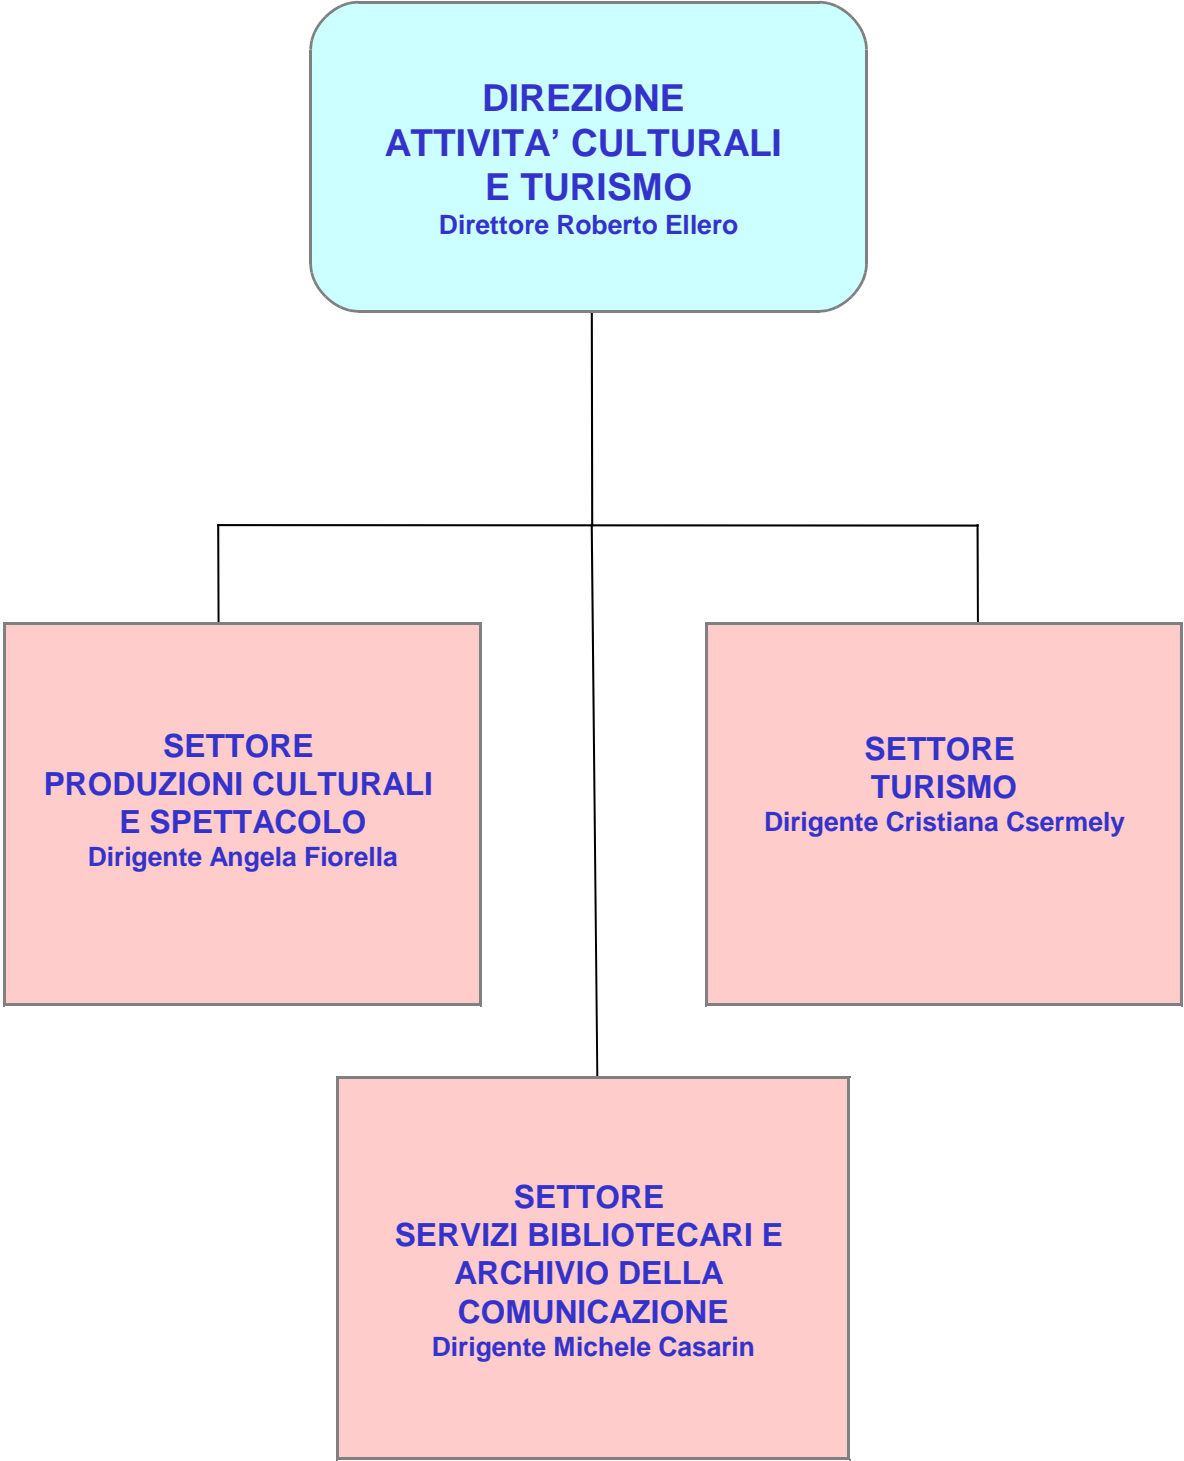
DIREZIONE
ATTIVITA’ CULTURALI
E TURISMO
Direttore Roberto Ellero

SETTORE
PRODUZIONI CULTURALI
E SPETTACOLO
Dirigente Angela Fiorella

SETTORE
TURISMO
Dirigente Cristiana Csermely

SETTORE
SERVIZI BIBLIOTECARI E
ARCHIVIO DELLA
COMUNICAZIONE
Dirigente Michele Casarin